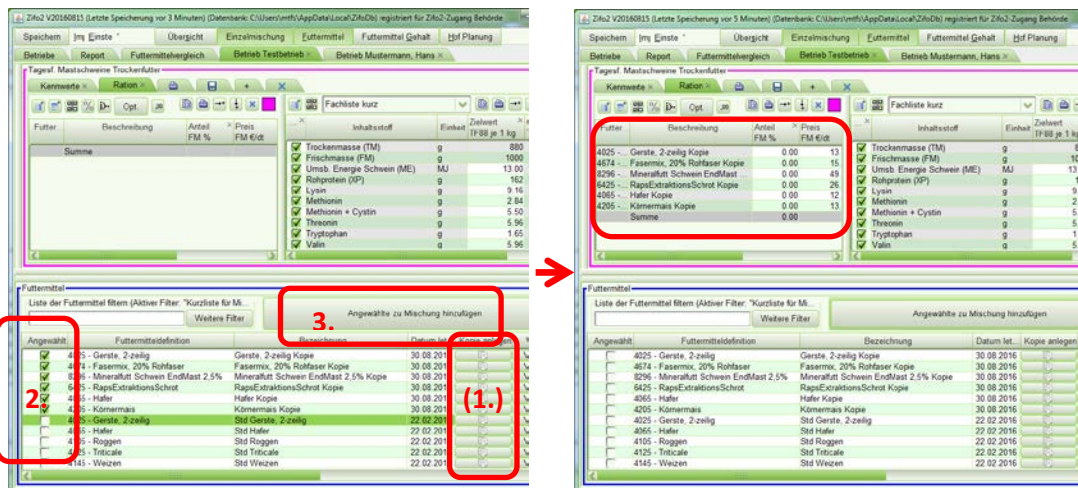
Zifo2 V20160815 (Letzte Speicherung vor 3 Minuten) (Datenbank: C:\Users\mtfs\AppData\Local\ZifoDb) registriert für Zifo2-Zugang Behörde

Speichern | Imp Einste | Übersicht | Einzelmischung | Futtermittel | Futtermittel Gehalt | Hof Planung

Betriebe | Report | Futtermittelvergleich | Betrieb Testbetrieb × | Betrieb Mustermann, Hans ×

Tagesf. Mastschweine Trockenfutter

Kennwerte × | Ration × | + | ×

Opt. | Fachliste kurz

| Futter | Beschreibung | Anteil FM % | Preis FM €/dt |
|---|---|---|---|
| | Summe | | |

| | Inhaltsstoff | Einheit | Zielwert TF88 je 1 kg |
|---|---|---|---|
| ☑ | Trockenmasse (TM) | g | 880 |
| ☑ | Frischmasse (FM) | g | 1000 |
| ☑ | Umsb. Energie Schwein (ME) | MJ | 13.00 |
| ☑ | Rohprotein (XP) | g | 162 |
| ☑ | Lysin | g | 9.16 |
| ☑ | Methionin | g | 2.84 |
| ☑ | Methionin + Cystin | g | 5.50 |
| ☑ | Threonin | g | 5.96 |
| ☑ | Tryptophan | g | 1.65 |
| ☑ | Valin | g | 5.96 |

Futtermittel

Liste der Futtermittel filtern (Aktiver Filter: "Kurzliste für Mi...

Weitere Filter

3.

Angewählte zu Mischung hinzufügen

2

(1.)

| Angewählt | Futtermitteldefinition | Bezeichnung | Datum let | Kopie anlegen |
|---|---|---|---|---|
| ☑ | 4025 - Gerste, 2-zeilig | Gerste, 2-zeilig Kopie | 30.08.201 | |
| ☑ | 4674 - Fasermix, 20% Rohfaser | Fasermix, 20% Rohfaser Kopie | 30.08.201 | |
| ☑ | 8296 - Mineralfutt Schwein EndMast 2,5% | Mineralfutt Schwein EndMast 2,5% Kopie | 30.08.201 | |
| ☑ | 6425 - RapsExtraktionsSchrot | RapsExtraktionsSchrot Kopie | 30.08.201 | |
| ☑ | 4065 - Hafer | Hafer Kopie | 30.08.201 | |
| ☑ | 4205 - Körnermais | Körnermais Kopie | 30.08.201 | |
| ☐ | 4025 - Gerste, 2-zeilig | Std Gerste, 2-zeilig | 22.02.201 | |
| ☐ | 4065 - Hafer | Std Hafer | 22.02.201 | |
| ☐ | 4105 - Roggen | Std Roggen | 22.02.201 | |
| ☐ | 4125 - Triticale | Std Triticale | 22.02.201 | |
| ☐ | 4145 - Weizen | Std Weizen | 22.02.201 | |

Zifo2 V20160815 (Letzte Speicherung vor 5 Minuten) (Datenbank: C:\Users\mtfs\AppData\Local\ZifoDb) registriert für Zifo2-Zugang Behörde

Speichern | Imp Einste | Übersicht | Einzelmischung | Futtermittel | Futtermittel Gehalt | Hof Planung

Betriebe | Report | Futtermittelvergleich | Betrieb Testbetrieb × | Betrieb Mustermann, Hans ×

Tagesf. Mastschweine Trockenfutter

Kennwerte × | Ration × | + | ×

Opt. | Fachliste kurz

| Futter | Beschreibung | Anteil FM % | Preis FM €/dt |
|---|---|---|---|
| 4025 - | Gerste, 2-zeilig Kopie | 0.00 | 13 |
| 4674 - | Fasermix, 20% Rohfaser Kopie | 0.00 | 15 |
| 8296 - | Mineralfutt Schwein EndMast ... | 0.00 | 49 |
| 6425 - | RapsExtraktionsSchrot Kopie | 0.00 | 26 |
| 4065 - | Hafer Kopie | 0.00 | 12 |
| 4205 - | Körnermais Kopie | 0.00 | 13 |
| | Summe | 0.00 | |

| | Inhaltsstoff | Einheit | Zielwert TF88 je 1 kg |
|---|---|---|---|
| ☑ | Trockenmasse (TM) | g | 8 |
| ☑ | Frischmasse (FM) | g | 10 |
| ☑ | Umsb. Energie Schwein (ME) | MJ | 13 |
| ☑ | Rohprotein (XP) | g | 1 |
| ☑ | Lysin | g | 9 |
| ☑ | Methionin | g | 2 |
| ☑ | Methionin + Cystin | g | 5 |
| ☑ | Threonin | g | 5 |
| ☑ | Tryptophan | g | 1 |
| ☑ | Valin | g | 5 |

Futtermittel

Liste der Futtermittel filtern (Aktiver Filter: "Kurzliste für Mi...

Weitere Filter

Angewählte zu Mischung hinzufügen

| Angewählt | Futtermitteldefinition | Bezeichnung | Datum let | Kopie anlegen |
|---|---|---|---|---|
| ☐ | 4025 - Gerste, 2-zeilig | Gerste, 2-zeilig Kopie | 30.08.2016 | |
| ☐ | 4674 - Fasermix, 20% Rohfaser | Fasermix, 20% Rohfaser Kopie | 30.08.2016 | |
| ☐ | 8296 - Mineralfutt Schwein EndMast 2,5% | Mineralfutt Schwein EndMast 2,5% Kopie | 30.08.2016 | |
| ☐ | 6425 - RapsExtraktionsSchrot | RapsExtraktionsSchrot Kopie | 30.08.2016 | |
| ☐ | 4065 - Hafer | Hafer Kopie | 30.08.2016 | |
| ☐ | 4205 - Körnermais | Körnermais Kopie | 30.08.2016 | |
| ☐ | 4025 - Gerste, 2-zeilig | Std Gerste, 2-zeilig | 22.02.2016 | |
| ☐ | 4065 - Hafer | Std Hafer | 22.02.2016 | |
| ☐ | 4105 - Roggen | Std Roggen | 22.02.2016 | |
| ☐ | 4125 - Triticale | Std Triticale | 22.02.2016 | |
| ☐ | 4145 - Weizen | Std Weizen | 22.02.2016 | |